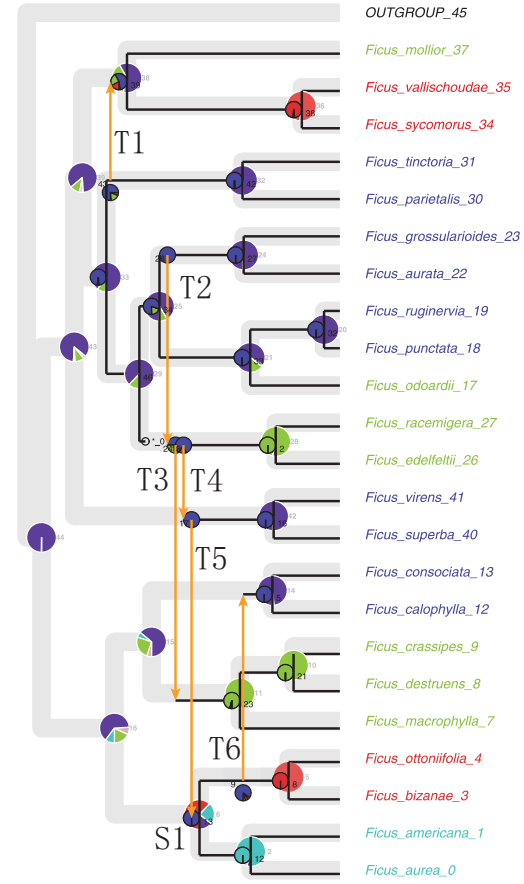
OUTGROUP_45
Ficus_mollior_37
Ficus_vallischoudae_35
Ficus_sycomorus_34
Ficus_tinctoria_31
Ficus_parietalis_30
Ficus_grossularioides_23
Ficus_aurata_22
Ficus_ruginervia_19
Ficus_punctata_18
Ficus_odoardii_17
Ficus_racemigera_27
Ficus_edelfeltii_26
Ficus_virens_41
Ficus_superba_40
Ficus_consociata_13
Ficus_calophylla_12
Ficus_crassipes_9
Ficus_destruens_8
Ficus_macrophylla_7
Ficus_ottoniifolia_4
Ficus_bizanae_3
Ficus_americana_1
Ficus_aurea_0

T1
T2
T3
T4
T5
T6
S1

38
39
36
33
45
32
24
25
22
20
21
16
29
28
2
42
13
14
15
10
11
21
23
16
9
5
8
6
3
2
12
44
43
35